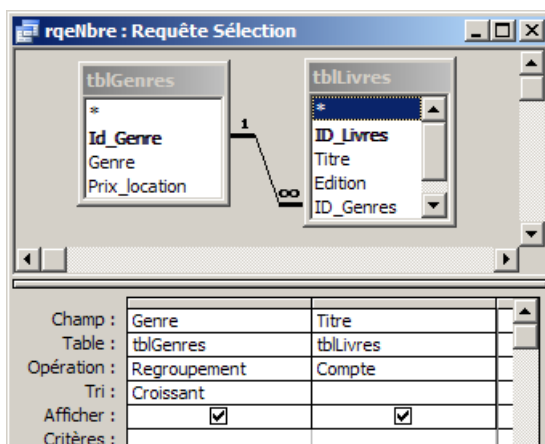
rqeNbre : Requête Sélection

tblGenres
*
Id_Genre
Genre
Prix_location

1
∞

tblLivres
*
ID_Livres
Titre
Edition
ID_Genres

| Champ : | Genre | Titre |
|---|---|---|
| Table : | tblGenres | tblLivres |
| Opération : | Regroupement | Compte |
| Tri : | Croissant | |
| Afficher : | ☑ | ☑ |
| Critères : | | |